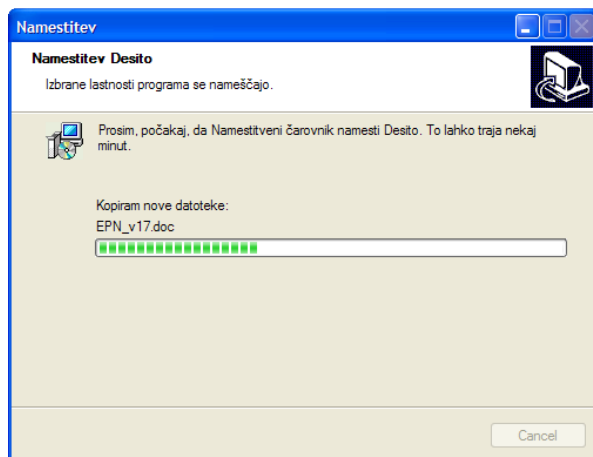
Namestitev

Namestitev Desito

Izbrane lastnosti programa se nameščajo.

Prosim, počakaj, da Namestitveni čarovnik namesti Desito. To lahko traja nekaj minut.

Kopiram nove datoteke:
EPN_v17.doc

Cancel